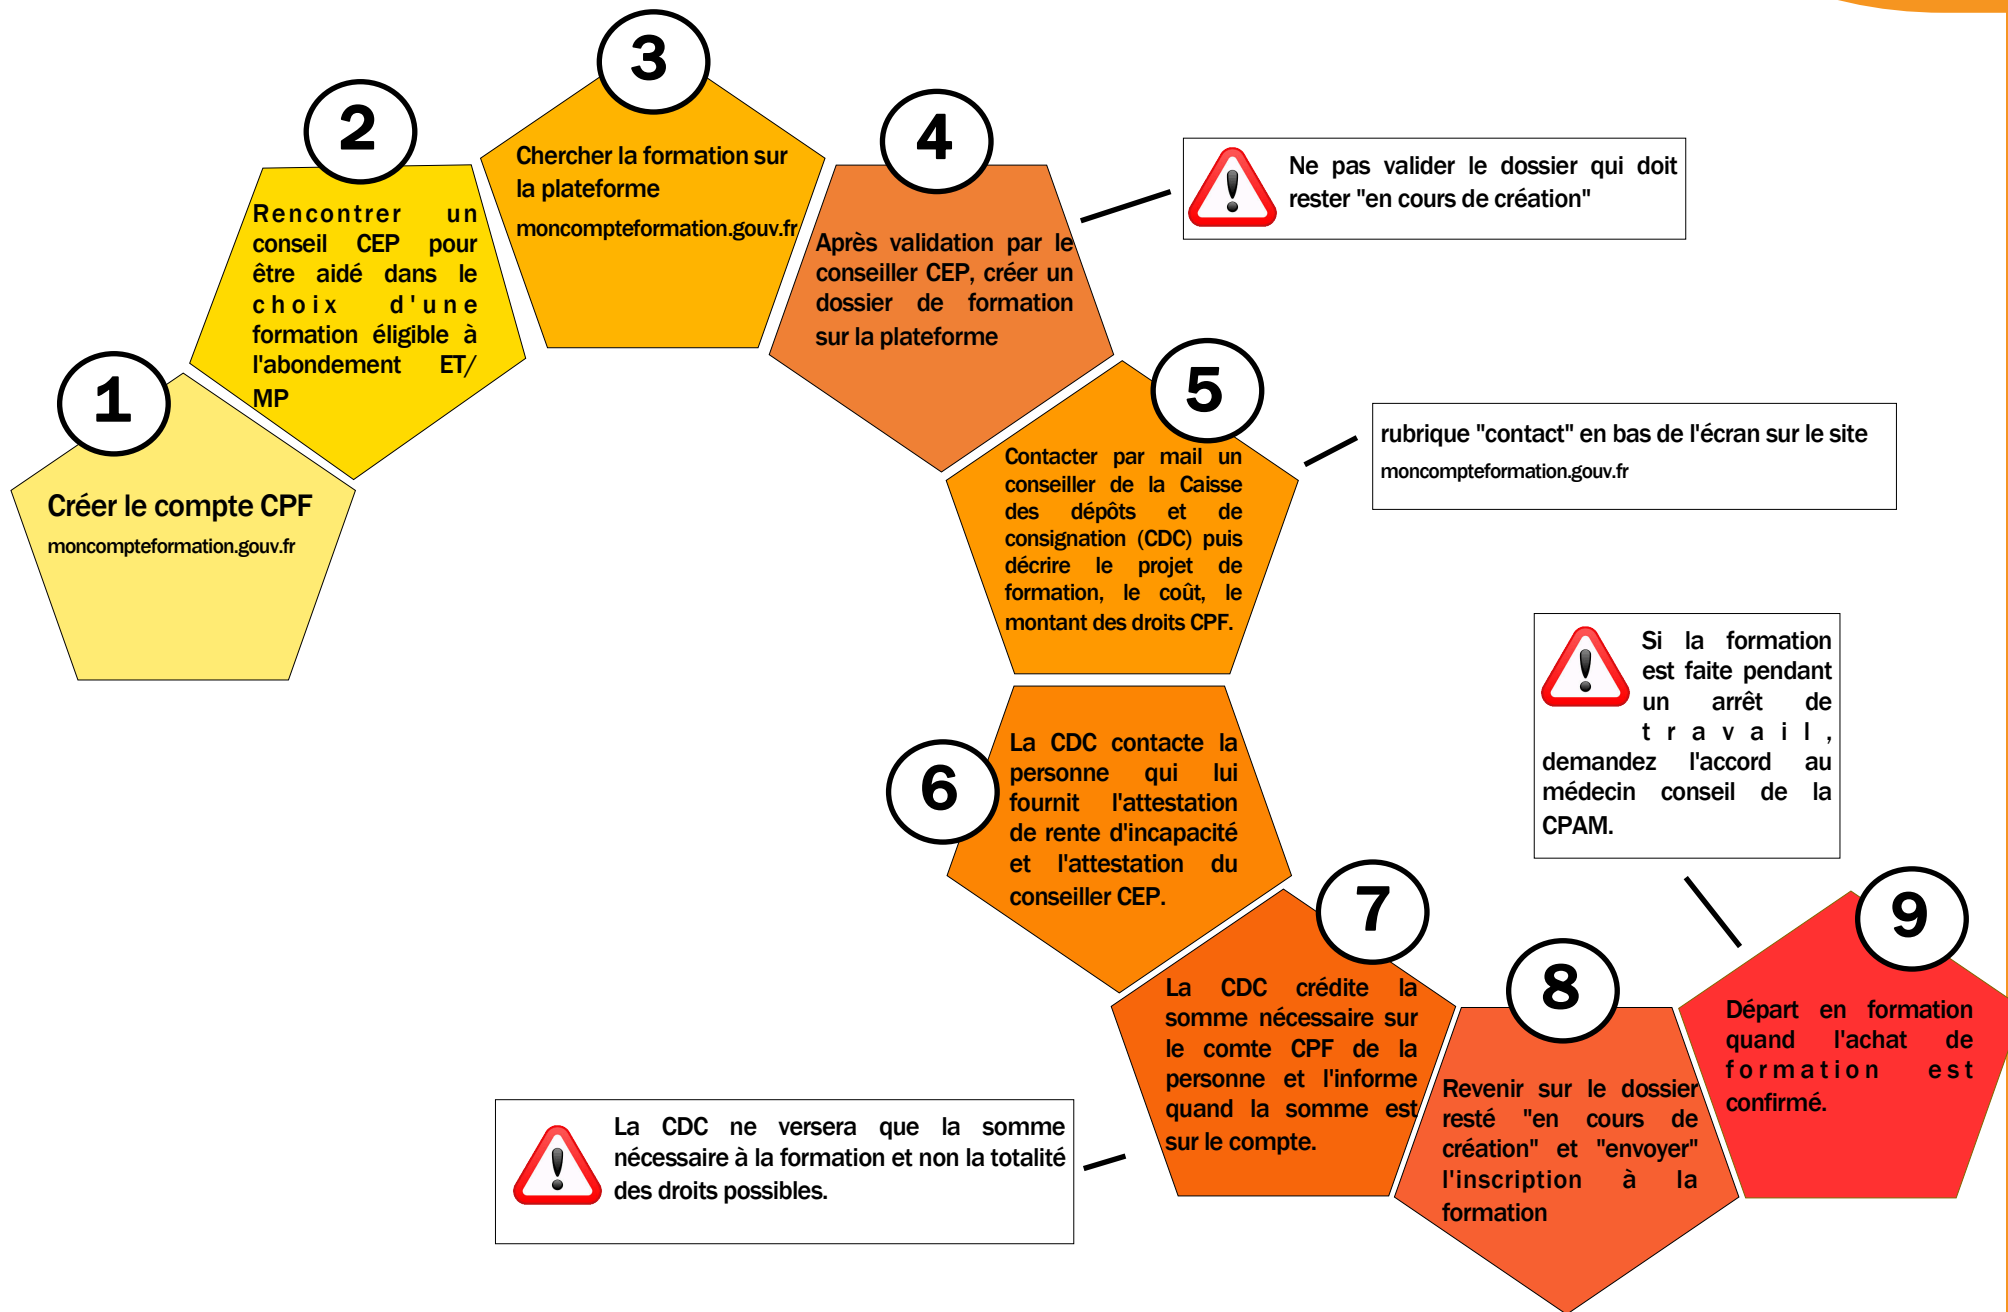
1

Créer le compte CPF

moncompteformation.gouv.fr

2

Rencontrer un conseil CEP pour être aidé dans le choix d'une formation éligible à l'abondement ET/ MP

3

Chercher la formation sur la plateforme

moncompteformation.gouv.fr

4

Après validation par le conseiller CEP, créer un dossier de formation sur la plateforme

Ne pas valider le dossier qui doit rester "en cours de création"

5

Contacter par mail un conseiller de la Caisse des dépôts et de consignation (CDC) puis décrire le projet de formation, le coût, le montant des droits CPF.

rubrique "contact" en bas de l'écran sur le site

moncompteformation.gouv.fr

6

La CDC contacte la personne qui lui fournit l'attestation de rente d'incapacité et l'attestation du conseiller CEP.

Si la formation est faite pendant un arrêt de travail, demandez l'accord au médecin conseil de la CPAM.

7

La CDC crédite la somme nécessaire sur le comte CPF de la personne et l'informe quand la somme est sur le compte.

La CDC ne versera que la somme nécessaire à la formation et non la totalité des droits possibles.

8

Revenir sur le dossier resté "en cours de création" et "envoyer" l'inscription à la formation

9

Départ en formation quand l'achat de formation est confirmé.